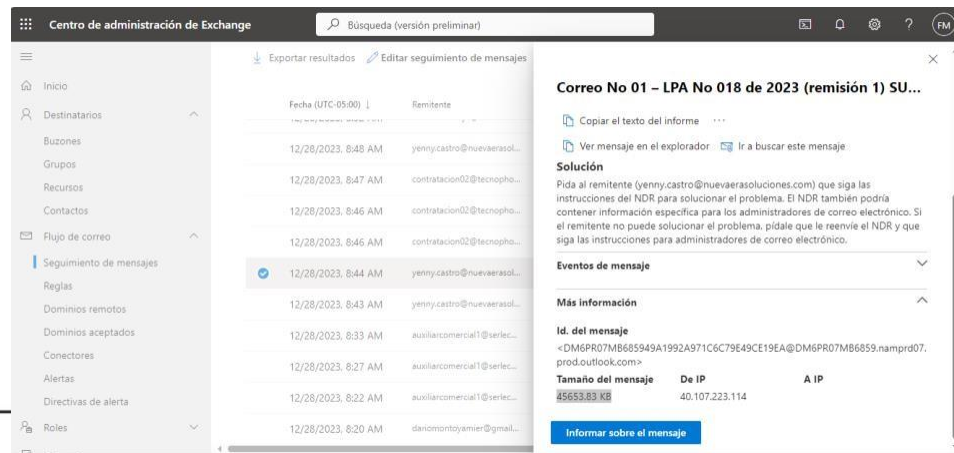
Centro de administración de Exchange

Búsqueda (versión preliminar)

FM

Inicio
Destinatarios
Buzones
Grupos
Recursos
Contactos
Flujo de correo
Seguimiento de mensajes
Reglas
Dominios remotos
Dominios aceptados
Conectores
Alertas
Directivas de alerta
Roles

Exportar resultados
Editar seguimiento de mensajes

| Fecha (UTC-05:00) ↓ | Remitente |
|---|---|
| 12/28/2023, 8:48 AM | yenny.castro@nuevaerasol... |
| 12/28/2023, 8:47 AM | contratacion02@tecnopho... |
| 12/28/2023, 8:46 AM | contratacion02@tecnopho... |
| 12/28/2023, 8:46 AM | contratacion02@tecnopho... |
| 12/28/2023, 8:44 AM | yenny.castro@nuevaerasol... |
| 12/28/2023, 8:43 AM | yenny.castro@nuevaerasol... |
| 12/28/2023, 8:33 AM | auxiliarcomercial1@serlec... |
| 12/28/2023, 8:27 AM | auxiliarcomercial1@serlec... |
| 12/28/2023, 8:22 AM | auxiliarcomercial1@serlec... |
| 12/28/2023, 8:20 AM | dariomontoyamier@gmail... |

Correo No 01 – LPA No 018 de 2023 (remisión 1) SU...

Copiar el texto del informe ···

Ver mensaje en el explorador
Ir a buscar este mensaje

Solución
Pida al remitente (yenny.castro@nuevaerasoluciones.com) que siga las instrucciones del NDR para solucionar el problema. El NDR también podría contener información específica para los administradores de correo electrónico. Si el remitente no puede solucionar el problema, pídale que le reenvíe el NDR y que siga las instrucciones para administradores de correo electrónico.

Eventos de mensaje

Más información

Id. del mensaje
<DM6PR07MB685949A1992A971C6C79E49CE19EA@DM6PR07MB6859.namprd07.prod.outlook.com>

| Tamaño del mensaje | De IP | A IP |
|---|---|---|
| 45653.83 KB | 40.107.223.114 | |

Informar sobre el mensaje